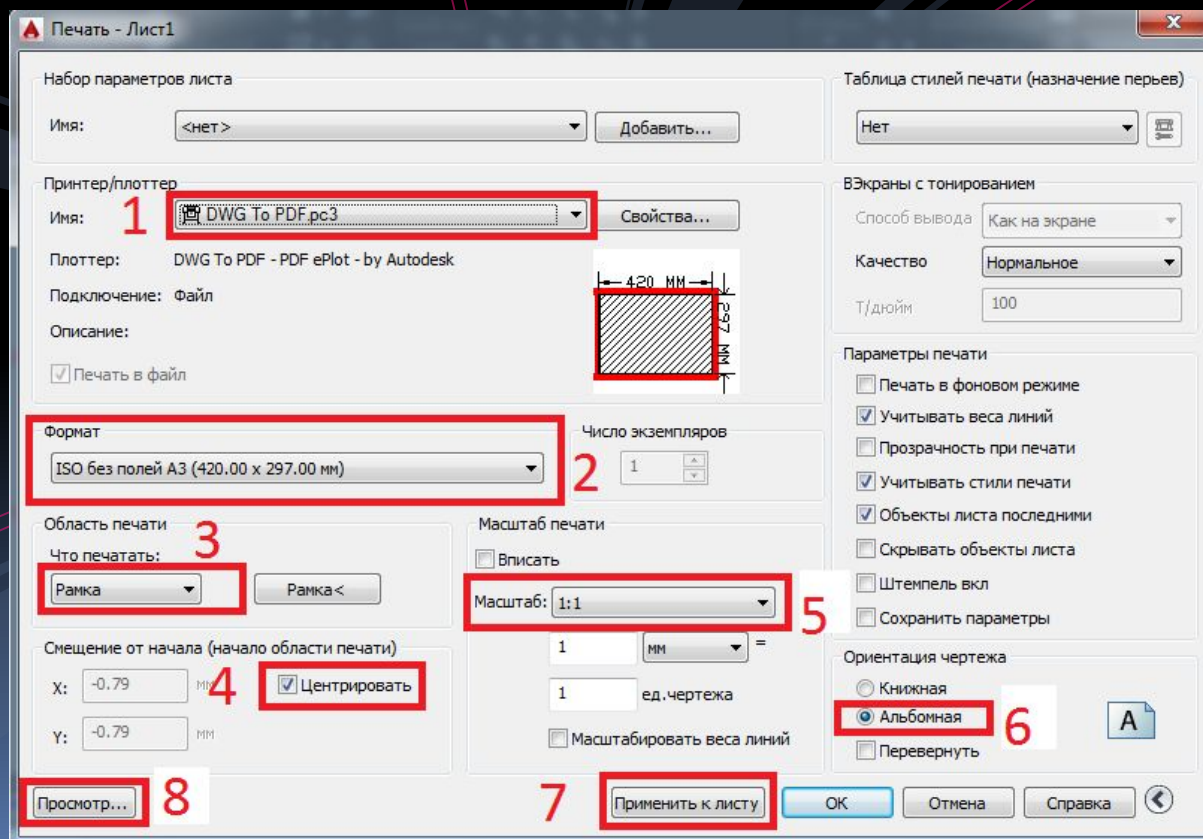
Печать - Лист1

Набор параметров листа

Имя: <нет> Добавить...

Таблица стилей печати (назначение перьев)

Нет

Принтер/плоттер

Имя: 1 DWG To PDF.pc3 Свойства...

Плоттер: DWG To PDF - PDF ePlot - by Autodesk

Подключение: Файл

Описание:

Печать в файл

420 ММ

297 ММ

ВЭкраны с тонированием

Способ вывода Как на экране

Качество Нормальное

Т/дюйм 100

Параметры печати

Печать в фоновом режиме

Учитывать веса линий

Прозрачность при печати

Учитывать стили печати

Объекты листа последними

Скрывать объекты листа

Штемпель вкл

Сохранить параметры

Формат

ISO без полей A3 (420.00 x 297.00 мм) 2

Число экземпляров

1

Область печати

Что печатать: 3

Рамка Рамка<

Масштаб печати

Вписать

Масштаб: 1:1 5

1 мм =

1 ед.чертежа

Масштабировать веса линий

Смещение от начала (начало области печати)

X: -0.79 мм 4 Центрировать

Y: -0.79 мм

Ориентация чертежа

Книжная

Альбомная 6

Перевернуть

A

Просмотр... 8

7 Применить к листу ОК Отмена Справка